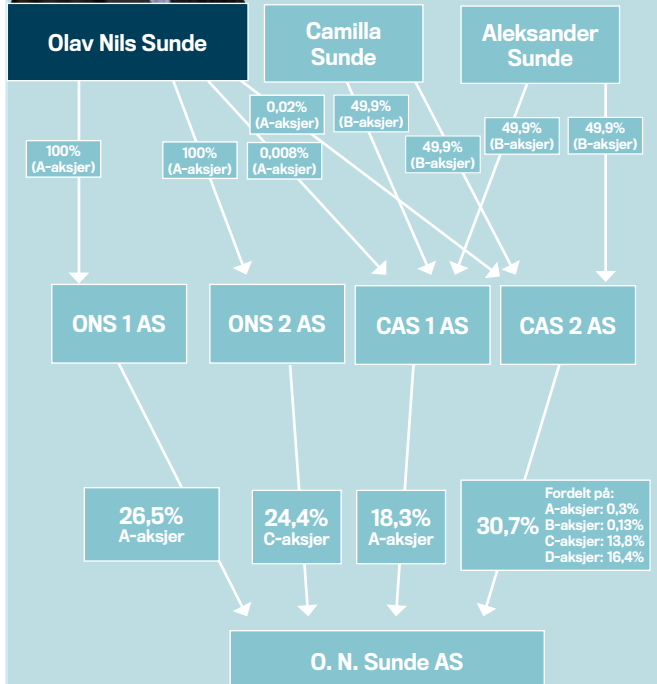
Olav Nils Sunde

Camilla Sunde

Aleksander Sunde

100% (A-aksjer)

100% (A-aksjer)

0,02% (A-aksjer)

0,008% (A-aksjer)

49,9% (B-aksjer)

49,9% (B-aksjer)

49,9% (B-aksjer)

49,9% (B-aksjer)

ONS 1 AS

ONS 2 AS

CAS 1 AS

CAS 2 AS

26,5% A-aksjer

24,4% C-aksjer

18,3% A-aksjer

30,7%

Fordelt på:
A-aksjer: 0,3%
B-aksjer: 0,13%
C-aksjer: 13,8%
D-aksjer: 16,4%

O. N. Sunde AS